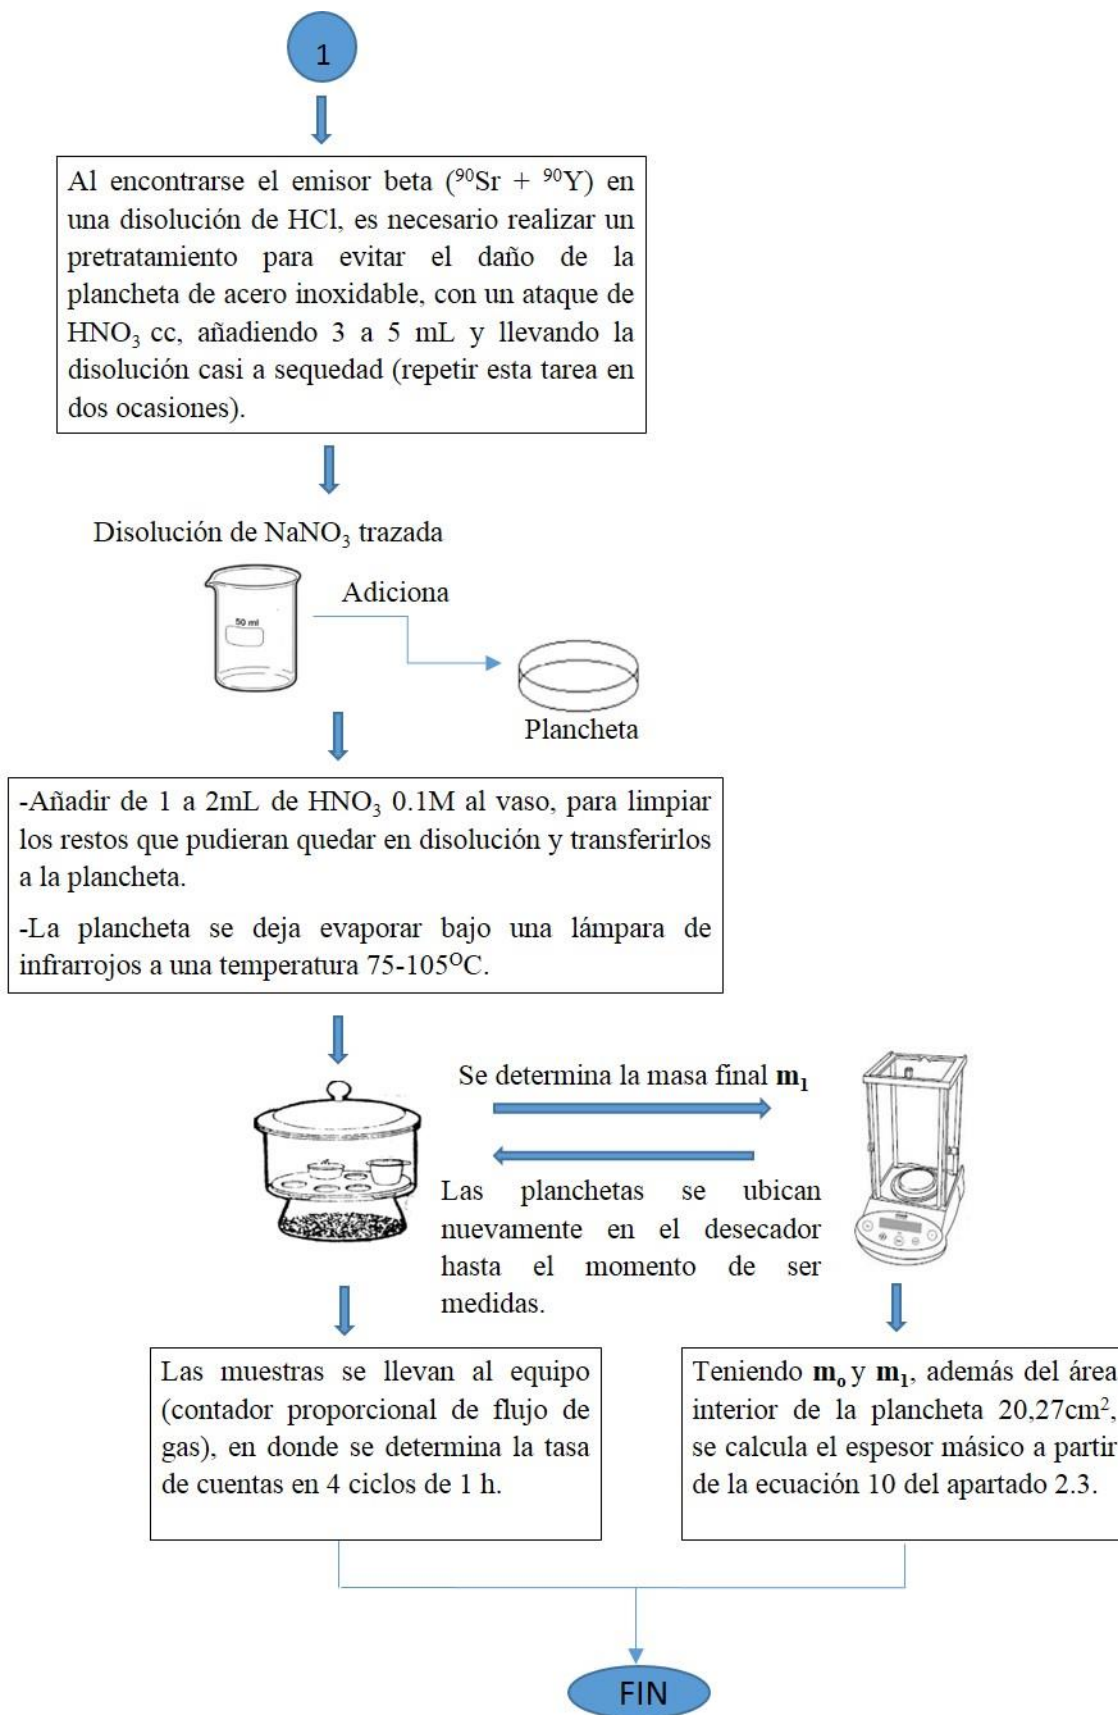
1

Al encontrarse el emisor beta ($^{90}Sr$ + $^{90}Y$) en una disolución de HCl, es necesario realizar un pretratamiento para evitar el daño de la plancheta de acero inoxidable, con un ataque de $HNO_3$ cc, añadiendo 3 a 5 mL y llevando la disolución casi a sequedad (repetir esta tarea en dos ocasiones).

Disolución de $NaNO_3$ trazada

50 ml

Adiciona

Plancheta

-Añadir de 1 a 2mL de $HNO_3$ 0.1M al vaso, para limpiar los restos que pudieran quedar en disolución y transferirlos a la plancheta.

-La plancheta se deja evaporar bajo una lámpara de infrarrojos a una temperatura 75-105°C.

Se determina la masa final $\mathbf{m_1}$

Las planchetas se ubican nuevamente en el desecador hasta el momento de ser medidas.

Las muestras se llevan al equipo (contador proporcional de flujo de gas), en donde se determina la tasa de cuentas en 4 ciclos de 1 h.

Teniendo $\mathbf{m_o}$ y $\mathbf{m_1}$, además del área interior de la plancheta 20,27cm$^2$, se calcula el espesor másico a partir de la ecuación 10 del apartado 2.3.

FIN